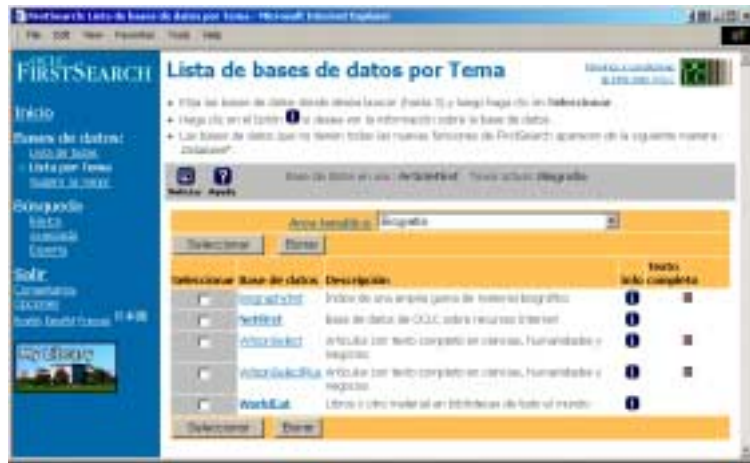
FirstSearch: Lista de bases de datos por Tema - Microsoft Internet Explorer

File Edit View Favorites Tools Help

OCLC FirstSearch

Lista de bases de datos por Tema

Inicio

Bases de datos:
Lista de todas
Lista por Tema
Sugerir la mejor

Búsqueda
Básica
Avanzada
Experta

Salir
Comentarios
Opciones

• Elija las bases de datos donde desea buscar (hasta 3) y luego haga clic en Seleccionar.
• Haga clic en el botón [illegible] si desea ver la información sobre la base de datos.
• Las bases de datos que no tienen todas las nuevas funciones de FirstSearch aparecen de la siguiente manera: Database*.

Noticias Ayuda

Base de datos en uso: ArticleFirst Tema actual: Biografía

Area temática: Biografía

Seleccionar Borrar

| Seleccionar | Base de datos | Descripción | Info | Texto completo |
|---|---|---|---|---|
| | BiographyIndex | Índice de una amplia gama de material biográfico | | |
| | NetFirst | Base de datos de OCLC sobre recursos Internet | | |
| | WilsonSelect | Artículos con texto completo en ciencias, humanidades y negocios | | |
| | WilsonSelectPlus | Artículos con texto completo en ciencias, humanidades y negocios | | |
| | WorldCat | Libros y otro material en bibliotecas de todo el mundo | | |

Seleccionar Borrar